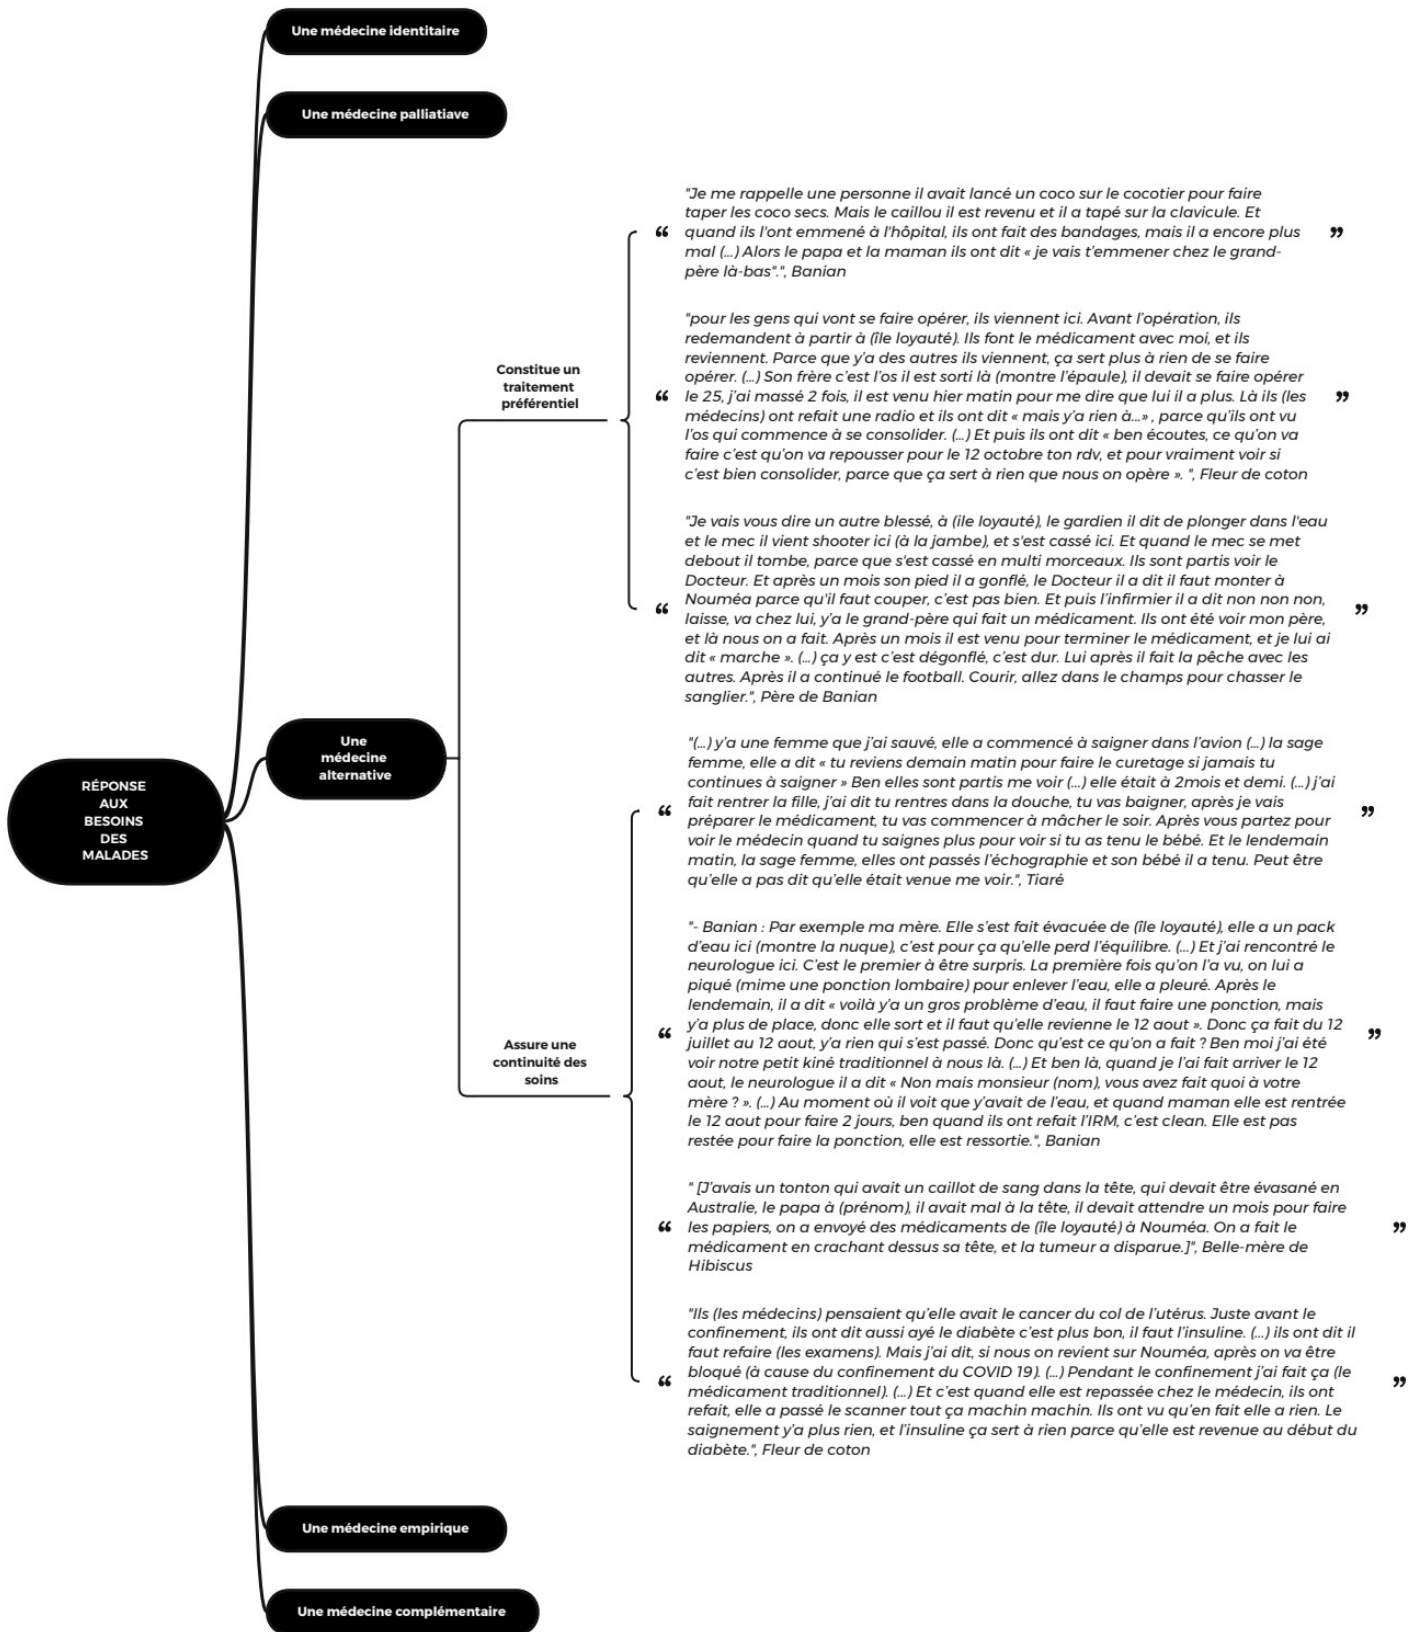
Une médecine identitaire

Une médecine palliatiave

RÉPONSE AUX BESOINS DES MALADES

Une médecine alternative

Constitue un traitement préférentiel

“ "Je me rappelle une personne il avait lancé un coco sur le cocotier pour faire taper les coco secs. Mais le caillou il est revenu et il a tapé sur la clavicule. Et quand ils l'ont emmené à l'hôpital, ils ont fait des bandages, mais il a encore plus mal (...) Alors le papa et la maman ils ont dit « je vais t'emmener chez le grand-père là-bas".", Banian ”

“ "pour les gens qui vont se faire opérer, ils viennent ici. Avant l'opération, ils redemandent à partir à (île loyauté). Ils font le médicament avec moi, et ils reviennent. Parce que y'a des autres ils viennent, ça sert plus à rien de se faire opérer. (...) Son frère c'est l'os il est sorti là (montre l'épaule), il devait se faire opérer le 25, j'ai massé 2 fois, il est venu hier matin pour me dire que lui il a plus. Là ils (les médecins) ont refait une radio et ils ont dit « mais y'a rien à...» , parce qu'ils ont vu l'os qui commence à se consolider. (...) Et puis ils ont dit « ben écoutes, ce qu'on va faire c'est qu'on va repousser pour le 12 octobre ton rdv, et pour vraiment voir si c'est bien consolider, parce que ça sert à rien que nous on opère ». ", Fleur de coton ”

“ "Je vais vous dire un autre blessé, à (ile loyauté), le gardien il dit de plonger dans l'eau et le mec il vient shooter ici (à la jambe), et s'est cassé ici. Et quand le mec se met debout il tombe, parce que s'est cassé en multi morceaux. Ils sont partis voir le Docteur. Et après un mois son pied il a gonflé, le Docteur il a dit il faut monter à Nouméa parce qu'il faut couper, c'est pas bien. Et puis l'infirmier il a dit non non non, laisse, va chez lui, y'a le grand-père qui fait un médicament. Ils ont été voir mon père, et là nous on a fait. Après un mois il est venu pour terminer le médicament, et je lui ai dit « marche ». (...) ça y est c'est dégonflé, c'est dur. Lui après il fait la pêche avec les autres. Après il a continué le football. Courir, allez dans le champs pour chasser le sanglier.", Père de Banian ”

Assure une continuité des soins

“ "(...) y'a une femme que j'ai sauvé, elle a commencé à saigner dans l'avion (...) la sage femme, elle a dit « tu reviens demain matin pour faire le curetage si jamais tu continues à saigner » Ben elles sont partis me voir (...) elle était à 2mois et demi. (...) j'ai fait rentrer la fille, j'ai dit tu rentres dans la douche, tu vas baigner, après je vais préparer le médicament, tu vas commencer à mâcher le soir. Après vous partez pour voir le médecin quand tu saignes plus pour voir si tu as tenu le bébé. Et le lendemain matin, la sage femme, elles ont passés l'échographie et son bébé il a tenu. Peut être qu'elle a pas dit qu'elle était venue me voir.", Tiaré ”

“ "- Banian : Par exemple ma mère. Elle s'est fait évacuée de (île loyauté), elle a un pack d'eau ici (montre la nuque), c'est pour ça qu'elle perd l'équilibre. (...) Et j'ai rencontré le neurologue ici. C'est le premier à être surpris. La première fois qu'on l'a vu, on lui a piqué (mime une ponction lombaire) pour enlever l'eau, elle a pleuré. Après le lendemain, il a dit « voilà y'a un gros problème d'eau, il faut faire une ponction, mais y'a plus de place, donc elle sort et il faut qu'elle revienne le 12 aout ». Donc ça fait du 12 juillet au 12 aout, y'a rien qui s'est passé. Donc qu'est ce qu'on a fait ? Ben moi j'ai été voir notre petit kiné traditionnel à nous là. (...) Et ben là, quand je l'ai fait arriver le 12 aout, le neurologue il a dit « Non mais monsieur (nom), vous avez fait quoi à votre mère ? ». (...) Au moment où il voit que y'avait de l'eau, et quand maman elle est rentrée le 12 aout pour faire 2 jours, ben quand ils ont refait l'IRM, c'est clean. Elle est pas restée pour faire la ponction, elle est ressortie.", Banian ”

“ " [J'avais un tonton qui avait un caillot de sang dans la tête, qui devait être évasané en Australie, le papa à (prénom), il avait mal à la tête, il devait attendre un mois pour faire les papiers, on a envoyé des médicaments de (île loyauté) à Nouméa. On a fait le médicament en crachant dessus sa tête, et la tumeur a disparue.]", Belle-mère de Hibiscus ”

“ "Ils (les médecins) pensaient qu'elle avait le cancer du col de l'utérus. Juste avant le confinement, ils ont dit aussi ayé le diabète c'est plus bon, il faut l'insuline. (...) ils ont dit il faut refaire (les examens). Mais j'ai dit, si nous on revient sur Nouméa, après on va être bloqué (à cause du confinement du COVID 19). (...) Pendant le confinement j'ai fait ça (le médicament traditionnel). (...) Et c'est quand elle est repassée chez le médecin, ils ont refait, elle a passé le scanner tout ça machin machin. Ils ont vu qu'en fait elle a rien. Le saignement y'a plus rien, et l'insuline ça sert à rien parce qu'elle est revenue au début du diabète.", Fleur de coton ”

Une médecine empirique

Une médecine complémentaire